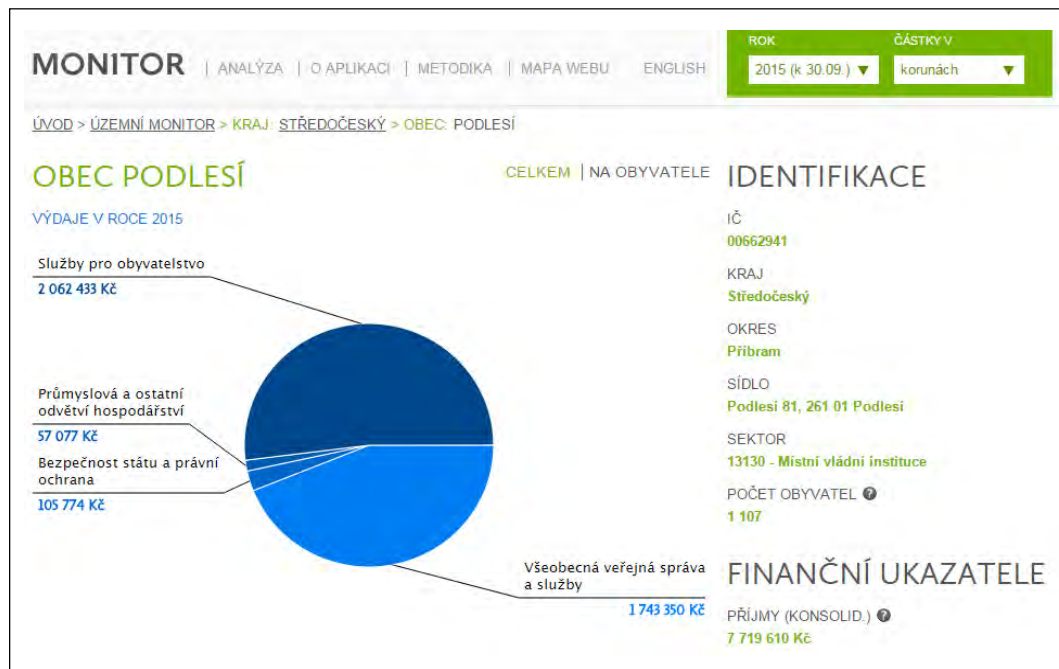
MONITOR | ANALÝZA | O APLIKACI | METODIKA | MAPA WEBU ENGLISH

ROK
2015 (k 30.09.) ▼

ČÁSTKY V
korunách ▼

ÚVOD > ÚZEMNÍ MONITOR > KRAJ: STŘEDOČESKÝ > OBEC: PODLESÍ

OBEC PODLESÍ

CELKEM | NA OBYVATELE

VÝDAJE V ROCE 2015

Služby pro obyvatelstvo
2 062 433 Kč

Průmyslová a ostatní odvětví hospodářství
57 077 Kč

Bezpečnost státu a právní ochrana
105 774 Kč

Všeobecná veřejná správa a služby
1 743 350 Kč

IDENTIFIKACE

IČ
00662941

KRAJ
Středočeský

OKRES
Příbram

SÍDLO
Podlesí 81, 261 01 Podlesí

SEKTOR
13130 - Místní vládní instituce

POČET OBYVATEL
1 107

FINANČNÍ UKAZATELE

PŘÍJMY (KONSOLID.)
7 719 610 Kč